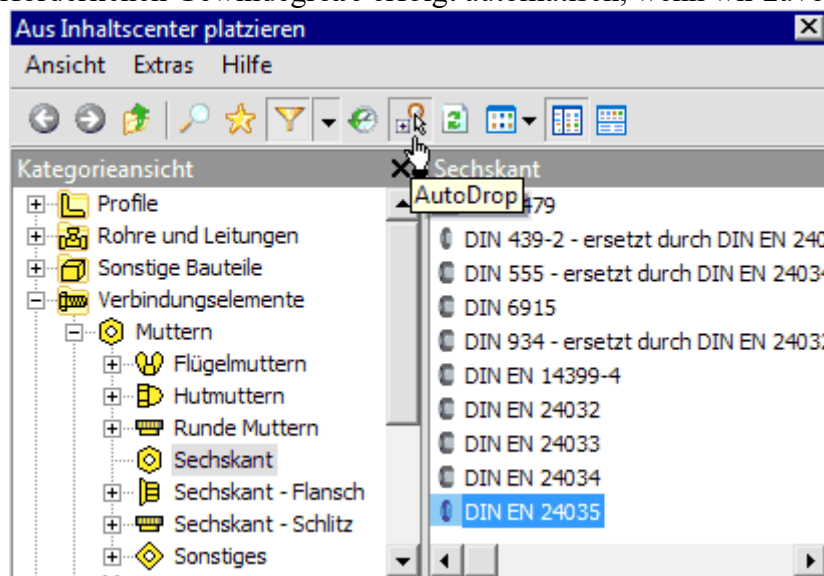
Aus Inhaltscenter platzieren

Ansicht Extras Hilfe

Kategorieansicht

Profile
Rohre und Leitungen
Sonstige Bauteile
Verbindungselemente
Muttern
Flügelmuttern
Hutmuttern
Runde Muttern
Sechskant
Sechskant - Flansch
Sechskant - Schlitz
Sonstiges

Sechskant

AutoDrop
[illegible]479
DIN 439-2 - ersetzt durch DIN EN 240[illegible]
DIN 555 - ersetzt durch DIN EN 2403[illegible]
DIN 6915
DIN 934 - ersetzt durch DIN EN 2403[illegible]
DIN EN 14399-4
DIN EN 24032
DIN EN 24033
DIN EN 24034
DIN EN 24035